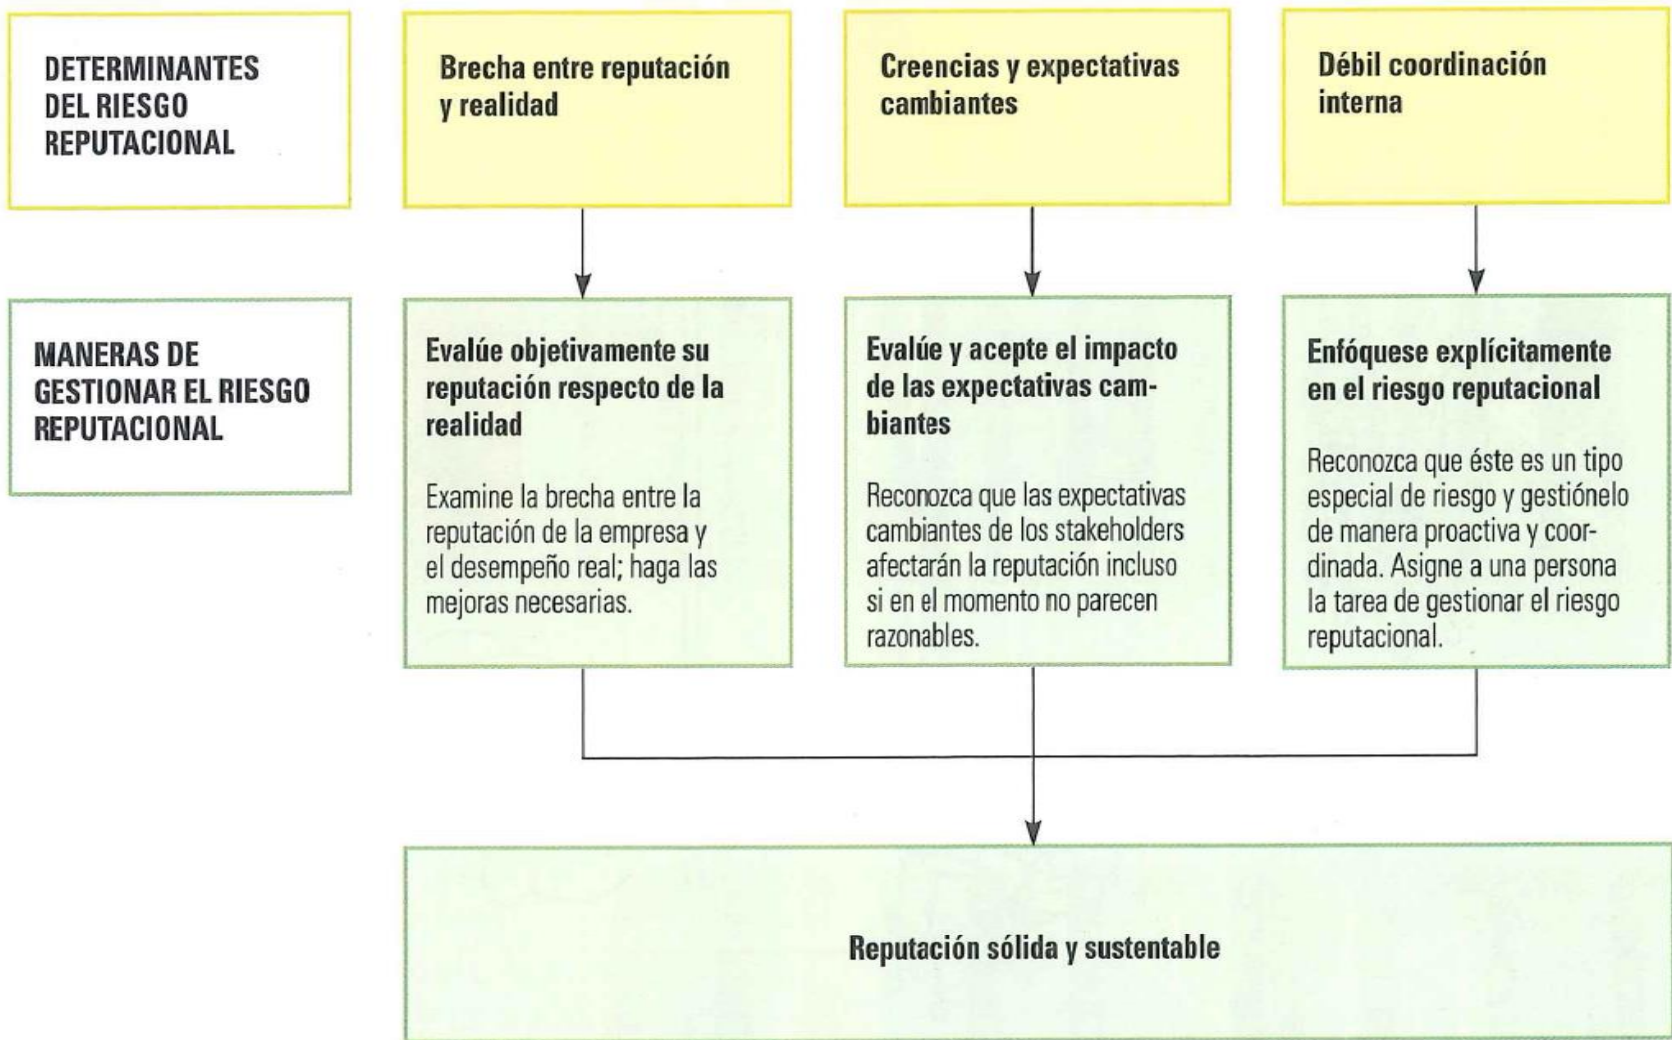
DETERMINANTES DEL RIESGO REPUTACIONAL

Brecha entre reputación y realidad

Creencias y expectativas cambiantes

Débil coordinación interna

MANERAS DE GESTIONAR EL RIESGO REPUTACIONAL

Evalúe objetivamente su reputación respecto de la realidad

Examine la brecha entre la reputación de la empresa y el desempeño real; haga las mejoras necesarias.

Evalúe y acepte el impacto de las expectativas cambiantes

Reconozca que las expectativas cambiantes de los stakeholders afectarán la reputación incluso si en el momento no parecen razonables.

Enfóquese explícitamente en el riesgo reputacional

Reconozca que éste es un tipo especial de riesgo y gestiónelo de manera proactiva y coordinada. Asigne a una persona la tarea de gestionar el riesgo reputacional.

Reputación sólida y sustentable